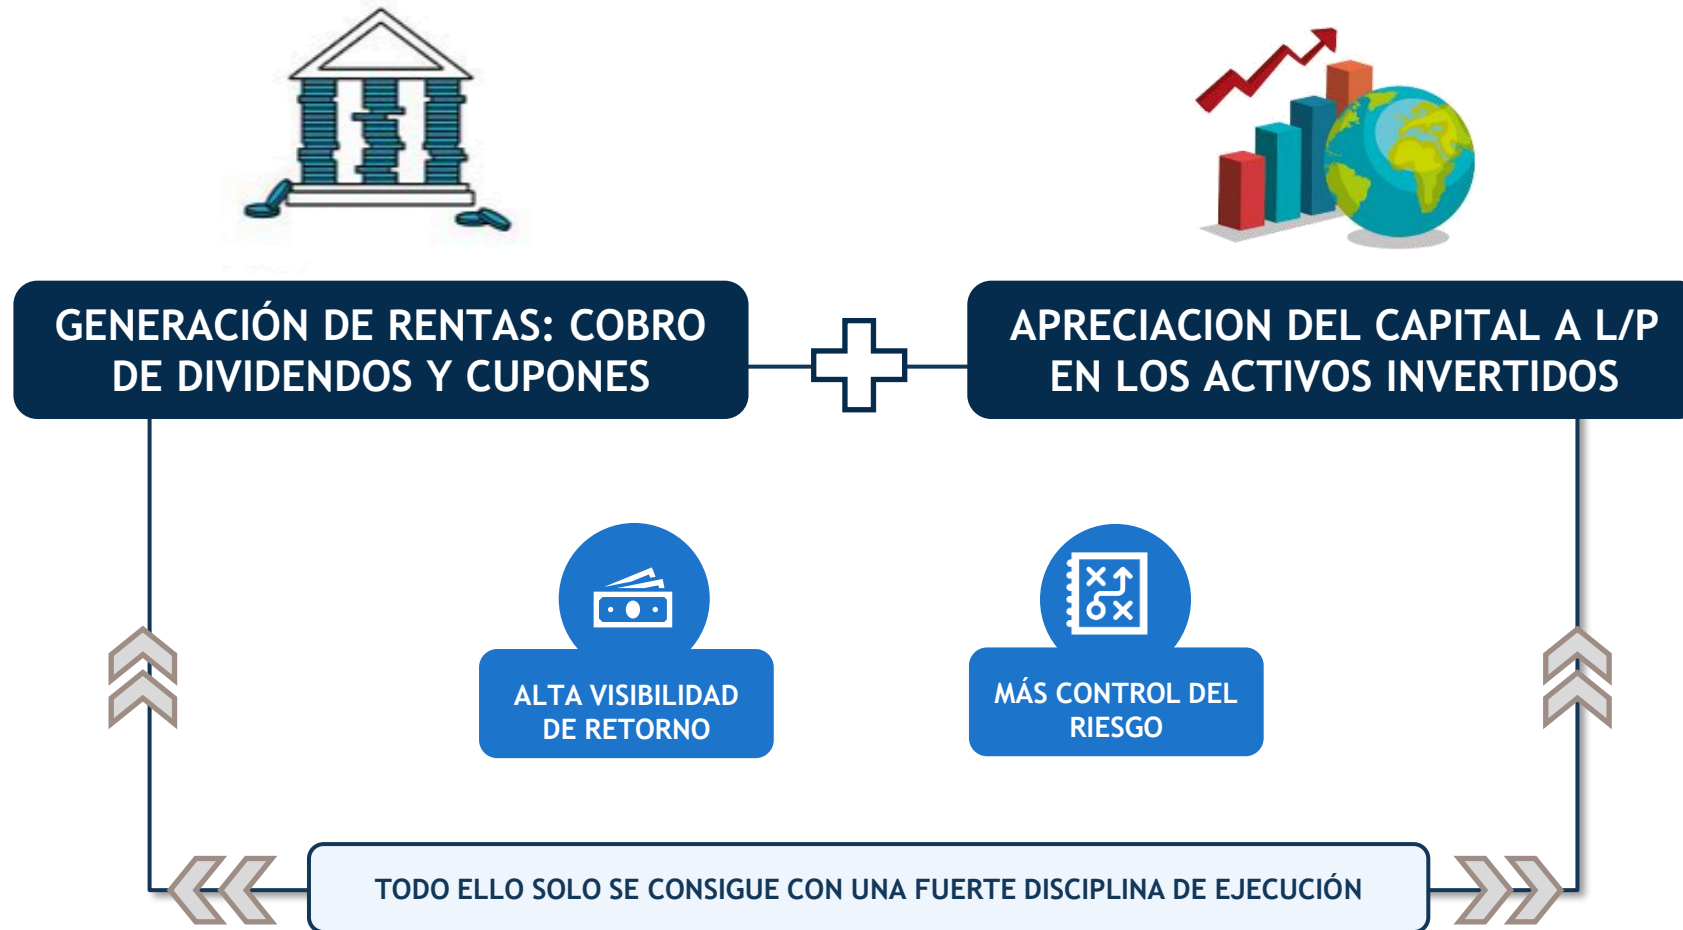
GENERACIÓN DE RENTAS: COBRO DE DIVIDENDOS Y CUPONES

APRECIACION DEL CAPITAL A L/P EN LOS ACTIVOS INVERTIDOS

ALTA VISIBILIDAD DE RETORNO

MÁS CONTROL DEL RIESGO

TODO ELLO SOLO SE CONSIGUE CON UNA FUERTE DISCIPLINA DE EJECUCIÓN